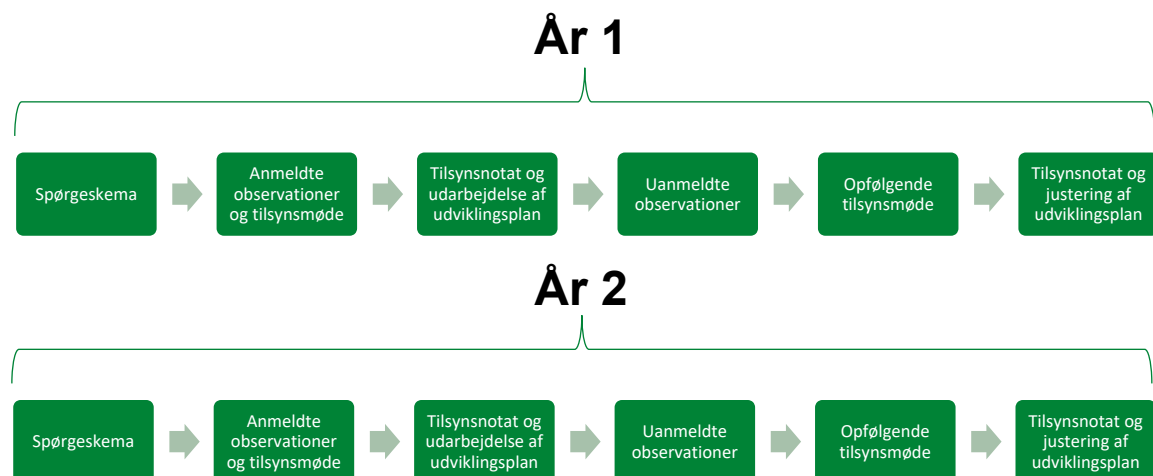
År 1

Spørgeskema

Anmeldte observationer og tilsynsmøde

Tilsynsnotat og udarbejdelse af udviklingsplan

Uanmeldte observationer

Opfølgende tilsynsmøde

Tilsynsnotat og justering af udviklingsplan

År 2

Spørgeskema

Anmeldte observationer og tilsynsmøde

Tilsynsnotat og udarbejdelse af udviklingsplan

Uanmeldte observationer

Opfølgende tilsynsmøde

Tilsynsnotat og justering af udviklingsplan